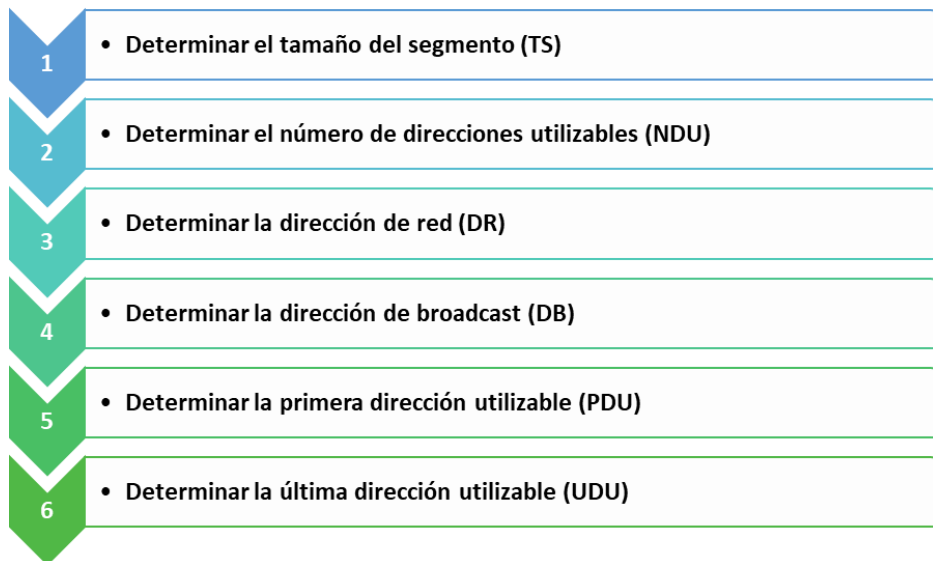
1
- Determinar el tamaño del segmento (TS)

2
- Determinar el número de direcciones utilizables (NDU)

3
- Determinar la dirección de red (DR)

4
- Determinar la dirección de broadcast (DB)

5
- Determinar la primera dirección utilizable (PDU)

6
- Determinar la última dirección utilizable (UDU)